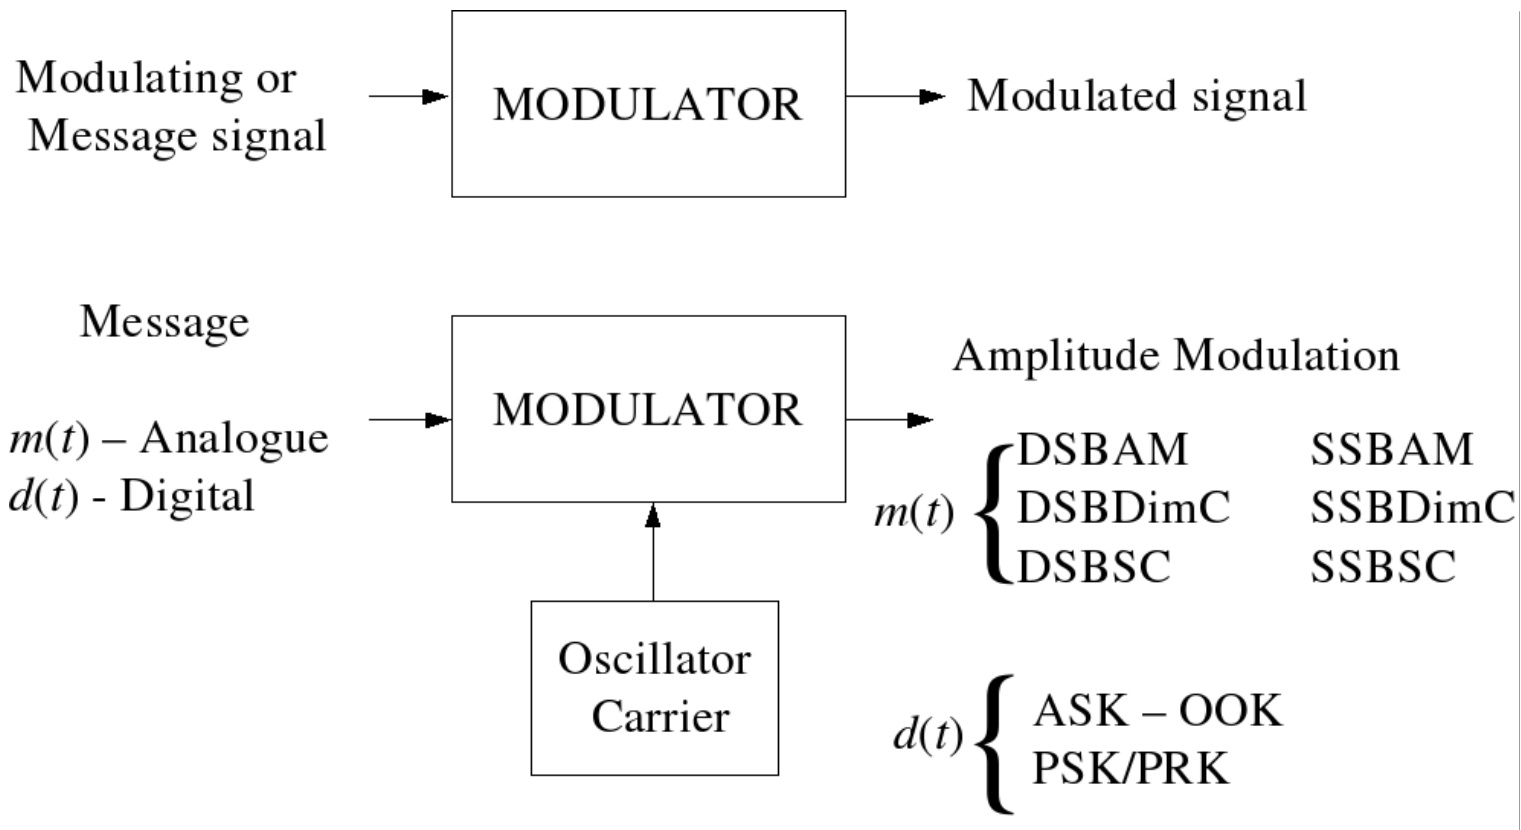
Modulating or Message signal

MODULATOR

Modulated signal

Message

$m(t)$ – Analogue
$d(t)$ - Digital

MODULATOR

Oscillator Carrier

Amplitude Modulation

$m(t)$ DSBAM DSBDimC DSBSC

SSBAM SSBDimC SSBSC

$d(t)$ ASK – OOK PSK/PRK